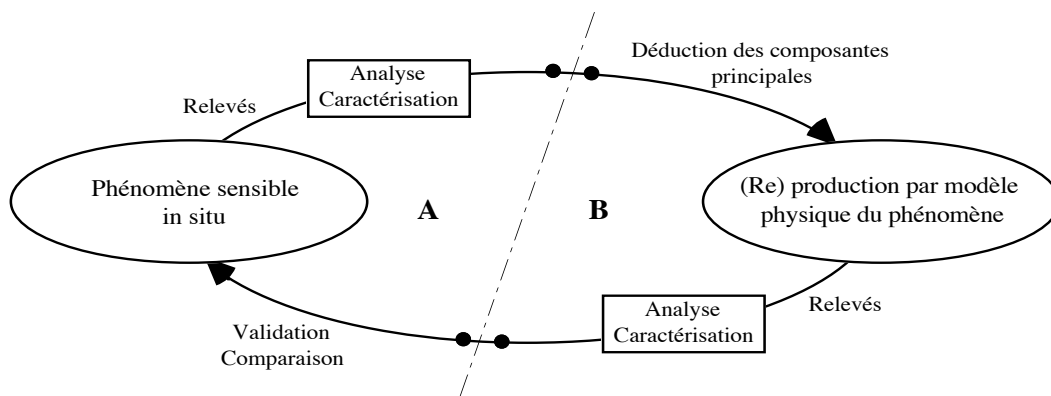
Analyse
Caractérisation

Déduction des composantes principales

Relevés

Phénomène sensible in situ

A

B

(Re) production par modèle physique du phénomène

Analyse
Caractérisation

Relevés

Validation
Comparaison